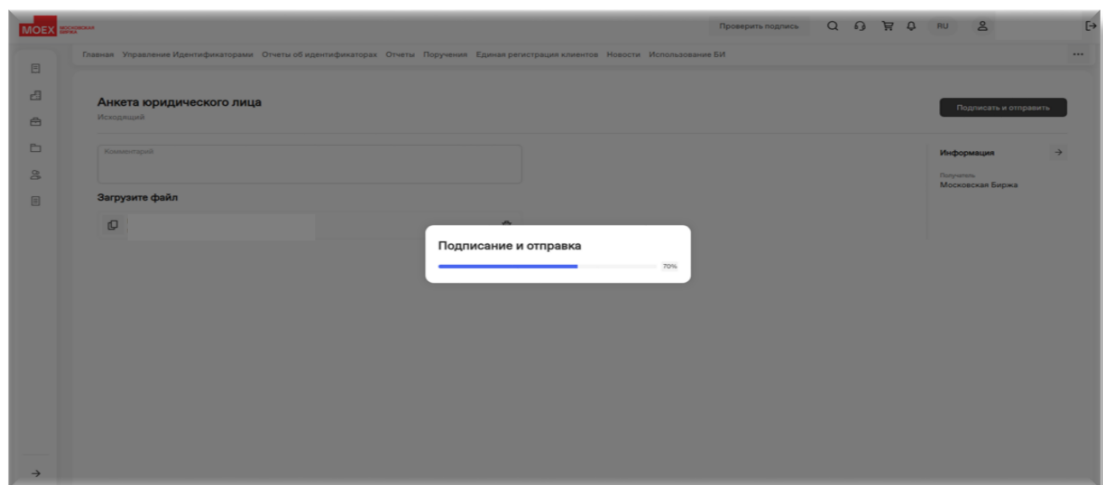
MOEX МОСКОВСКАЯ БИРЖА

Проверить подпись

RU

Главная Управление Идентификаторами Отчеты об идентификаторах Отчеты Поручения Единая регистрация клиентов Новости Использование БИ

Анкета юридического лица

Исходящий

Подписать и отправить

Комментарий

Загрузите файл

Информация

Получатель

Московская Биржа

Подписание и отправка

70%